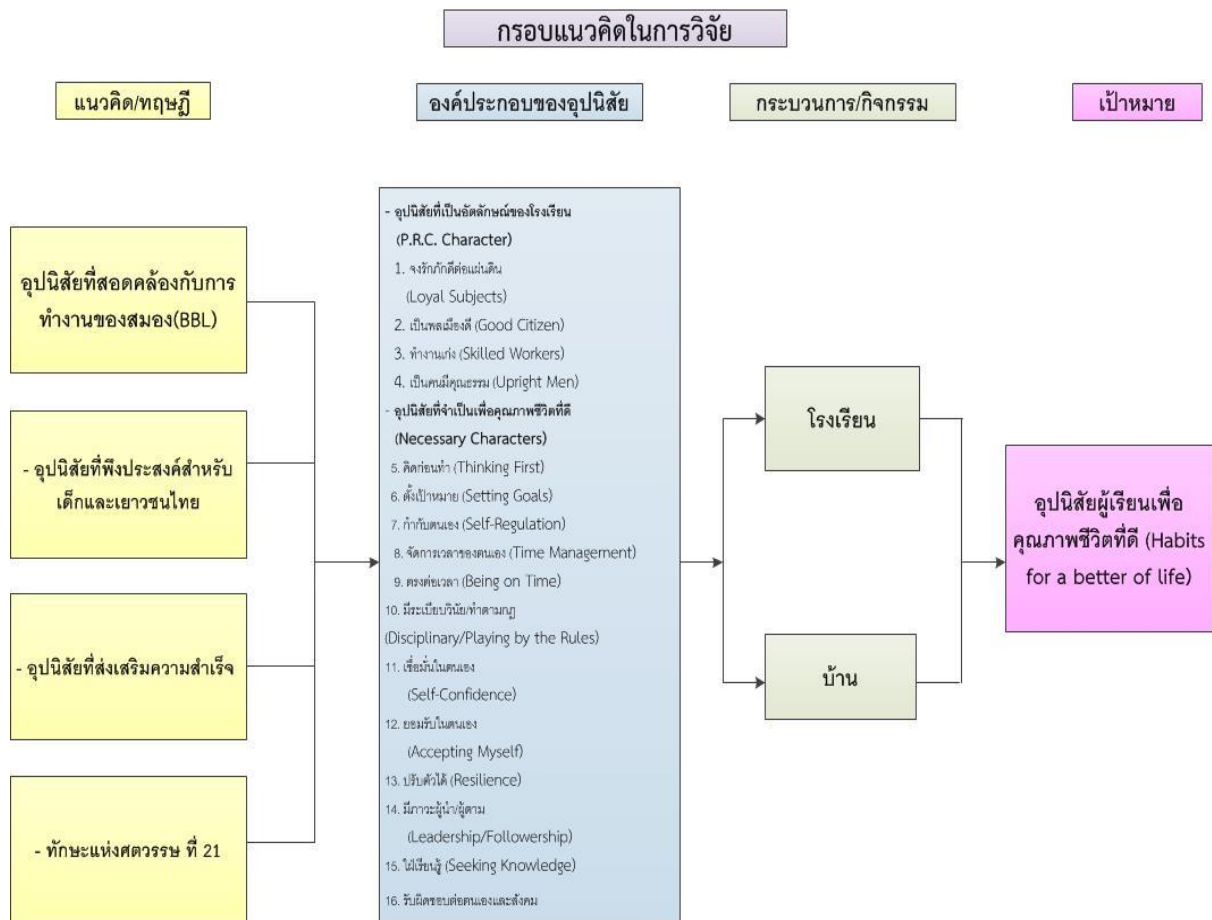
กรอบแนวคิดในการวิจัย

แนวคิด/ทฤษฎี

องค์ประกอบของอุปนิสัย

กระบวนการ/กิจกรรม

เป้าหมาย

อุปนิสัยที่สอดคล้องกับการทำงานของสมอง(BBL)

- อุปนิสัยที่พึงประสงค์สำหรับเด็กและเยาวชนไทย

- อุปนิสัยที่ส่งเสริมความสำเร็จ

- ทักษะแห่งศตวรรษ ที่ 21

- อุปนิสัยที่เป็นอัตลักษณ์ของโรงเรียน (P.R.C. Character)
1. จงรักภักดีต่อแผ่นดิน (Loyal Subjects)
2. เป็นพลเมืองดี (Good Citizen)
3. ทำงานเก่ง (Skilled Workers)
4. เป็นคนมีคุณธรรม (Upright Men)
- อุปนิสัยที่จำเป็นเพื่อคุณภาพชีวิตที่ดี (Necessary Characters)
5. คิดก่อนทำ (Thinking First)
6. ตั้งเป้าหมาย (Setting Goals)
7. กำกับตนเอง (Self-Regulation)
8. จัดการเวลาของตนเอง (Time Management)
9. ตรงต่อเวลา (Being on Time)
10. มีระเบียบวินัย/ทำตามกฎ (Disciplinary/Playing by the Rules)
11. เชื่อมั่นในตนเอง (Self-Confidence)
12. ยอมรับในตนเอง (Accepting Myself)
13. ปรับตัวได้ (Resilience)
14. มีภาวะผู้นำผู้ตาม (Leadership/Followership)
15. ใฝ่เรียนรู้ (Seeking Knowledge)
16. รับผิดชอบต่อตนเองและสังคม

โรงเรียน

บ้าน

อุปนิสัยผู้เรียนเพื่อคุณภาพชีวิตที่ดี (Habits for a better of life)